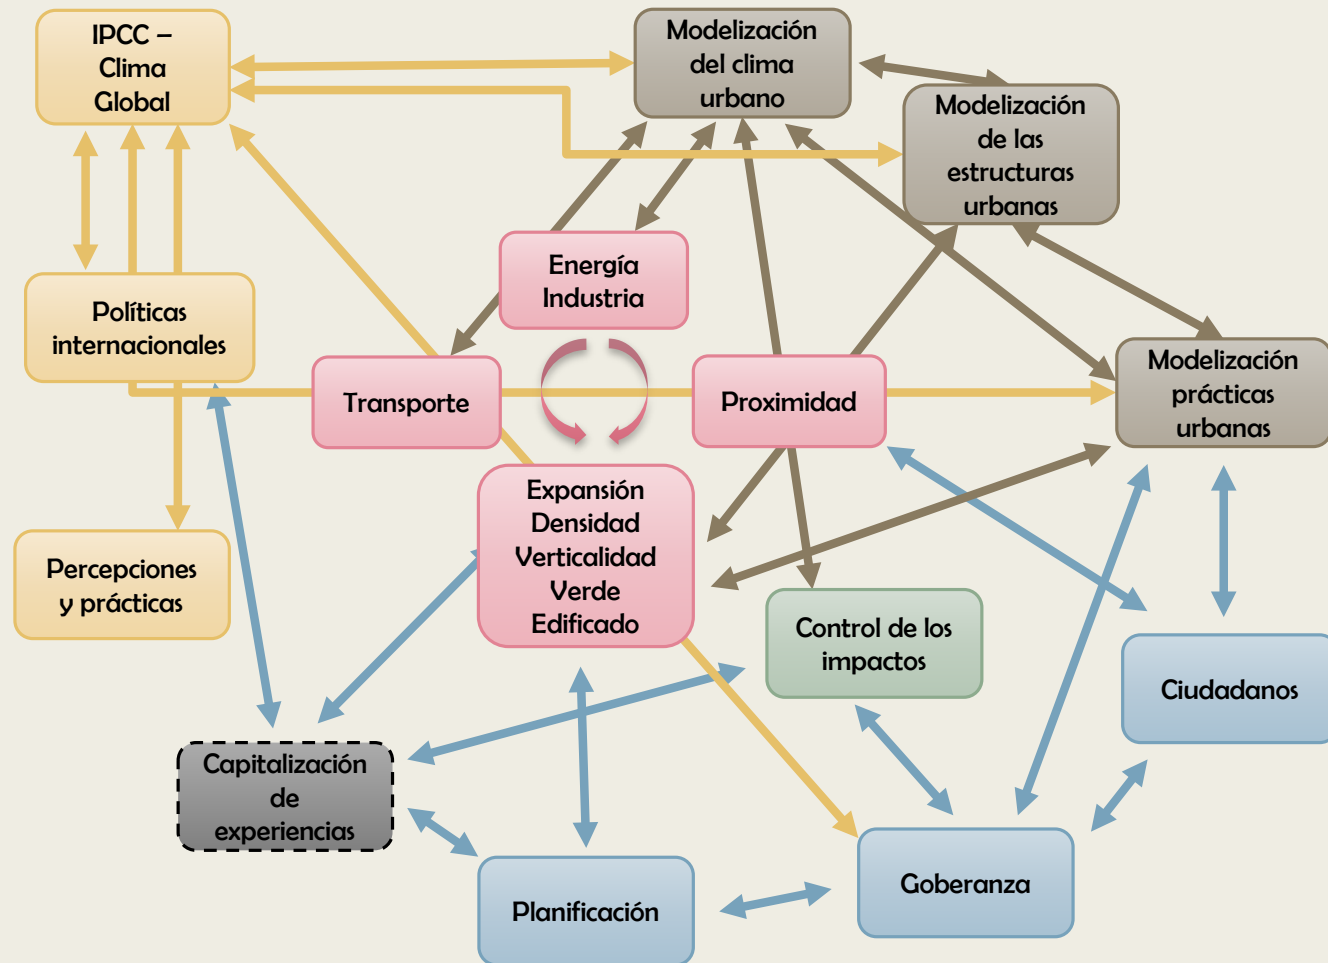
IPCC – Clima Global

Modelización del clima urbano

Modelización de las estructuras urbanas

Energía Industria

Políticas internacionales

Transporte

Proximidad

Modelización prácticas urbanas

Expansión
Densidad
Verticalidad
Verde
Edificado

Percepciones y prácticas

Control de los impactos

Ciudadanos

Capitalización de experiencias

Goberanza

Planificación